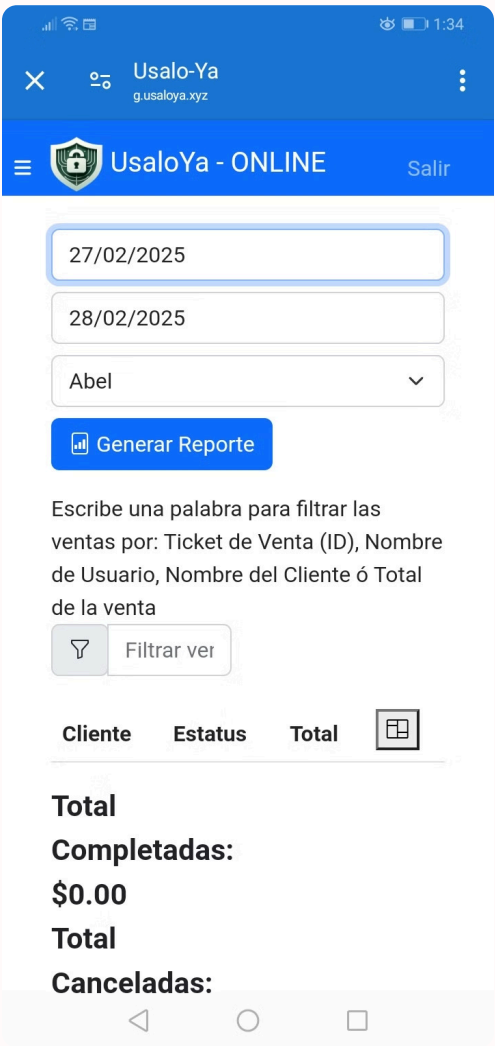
1:34

Usalo-Ya
g.usaloya.xyz

UsaloYa - ONLINE

Salir

27/02/2025

28/02/2025

Abel

Generar Reporte

Escribe una palabra para filtrar las ventas por: Ticket de Venta (ID), Nombre de Usuario, Nombre del Cliente ó Total de la venta

Filtrar ver

| Cliente | Estatus | Total |
|---|---|---|

Total Completadas: $0.00

Total Canceladas: